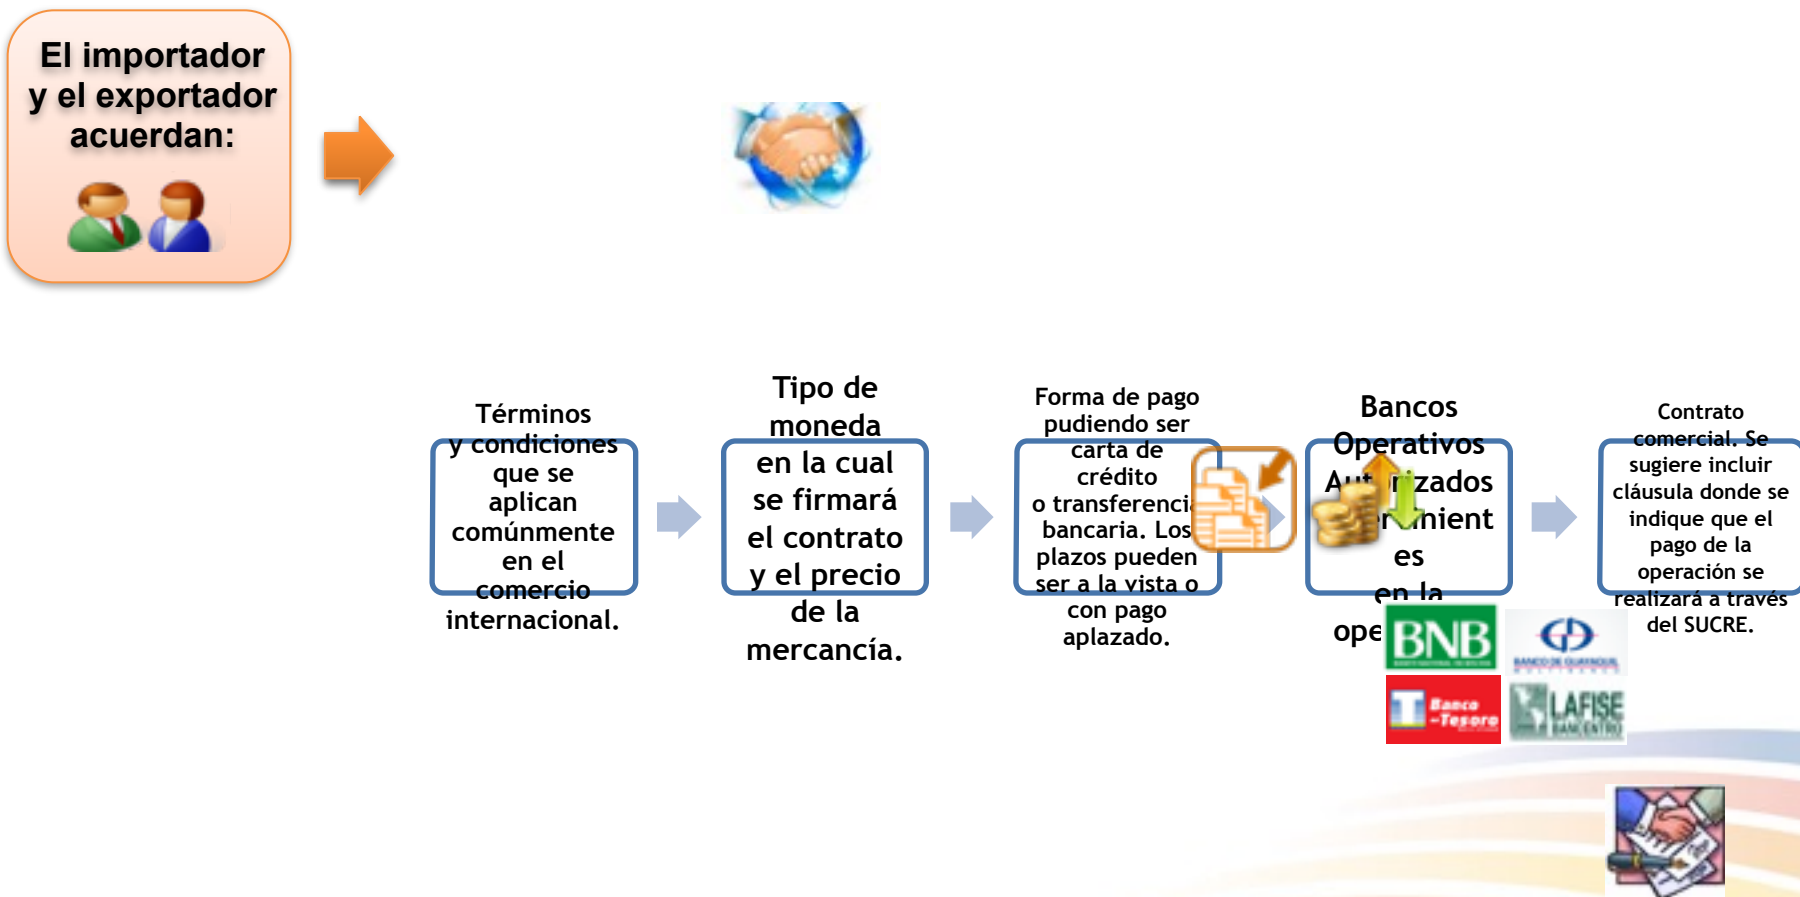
El importador y el exportador acuerdan:

Términos y condiciones que se aplican comúnmente en el comercio internacional.

Tipo de moneda en la cual se firmará el contrato y el precio de la mercancía.

Forma de pago pudiendo ser carta de crédito o transferencia bancaria. Los plazos pueden ser a la vista o con pago aplazado.

Bancos Operativos Aut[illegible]izados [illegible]r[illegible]nient es en la ope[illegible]

BNB

Banco Tesoro

LAFISE

Contrato comercial. Se sugiere incluir cláusula donde se indique que el pago de la operación se realizará a través del SUCRE.